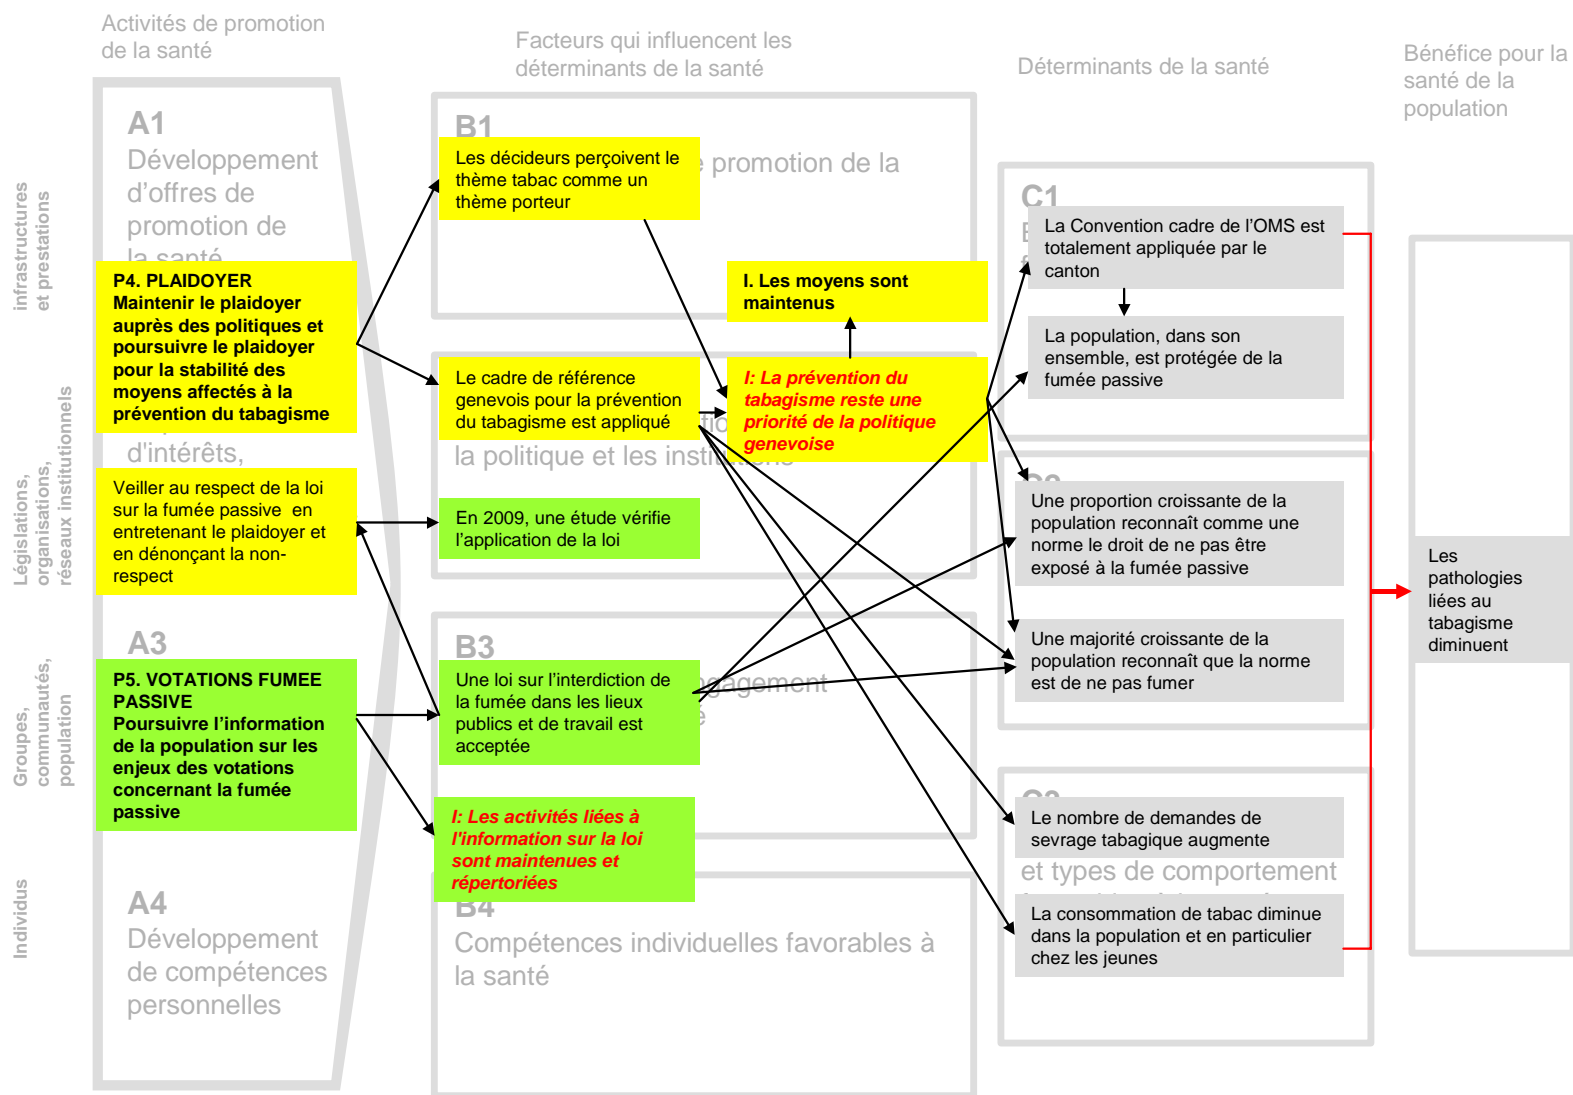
Activités de promotion de la santé

Facteurs qui influencent les déterminants de la santé

Déterminants de la santé

Bénéfice pour la santé de la population

infrastructures et prestations

Législations, organisations, réseaux institutionnels

Groupes, communautés, population

Individus

A1
Développement d'offres de promotion de la santé

P4. PLAIDOYER
Maintenir le plaidoyer auprès des politiques et poursuivre le plaidoyer pour la stabilité des moyens affectés à la prévention du tabagisme

d'intérêts,

Veiller au respect de la loi sur la fumée passive en entretenant le plaidoyer et en dénonçant la non-respect

A3

P5. VOTATIONS FUMEE PASSIVE
Poursuivre l'information de la population sur les enjeux des votations concernant la fumée passive

A4
Développement de compétences personnelles

B1
Les décideurs perçoivent le thème tabac comme un thème porteur

promotion de la

I. Les moyens sont maintenus

Le cadre de référence genevois pour la prévention du tabagisme est appliqué

I: La prévention du tabagisme reste une priorité de la politique genevoise

la politique et les institutions

En 2009, une étude vérifie l'application de la loi

B3
Une loi sur l'interdiction de la fumée dans les lieux publics et de travail est acceptée

engagement

I: Les activités liées à l'information sur la loi sont maintenues et répertoriées

B4
Compétences individuelles favorables à la santé

C1
La Convention cadre de l'OMS est totalement appliquée par le canton

La population, dans son ensemble, est protégée de la fumée passive

Une proportion croissante de la population reconnaît comme une norme le droit de ne pas être exposé à la fumée passive

Une majorité croissante de la population reconnaît que la norme est de ne pas fumer

Le nombre de demandes de sevrage tabagique augmente

et types de comportement

La consommation de tabac diminue dans la population et en particulier chez les jeunes

Les pathologies liées au tabagisme diminuent